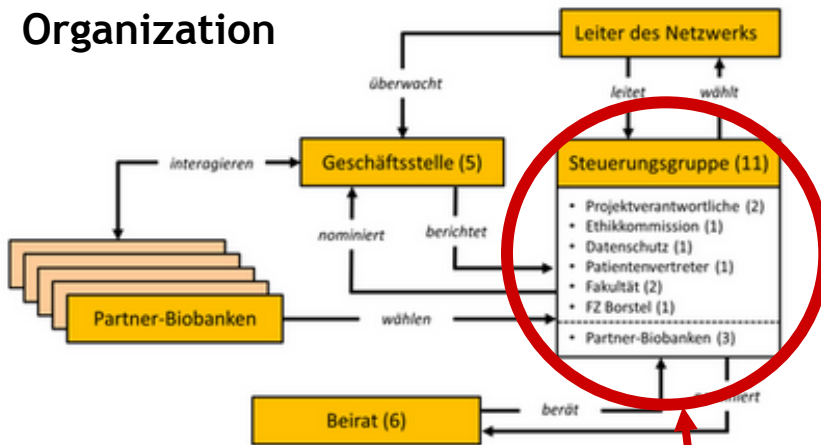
Organization

Leiter des Netzwerks

überwacht

leitet

wählt

interagieren

Geschäftsstelle (5)

Steuerungsgruppe (11)

nominiert

berichtet

• Projektverantwortliche (2)
• Ethikkommission (1)
• Datenschutz (1)
• Patientenvertreter (1)
• Fakultät (2)
• FZ Borstel (1)

Partner-Biobanken

wählen

• Partner-Biobanken (3)

Beirat (6)

berät

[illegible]niert